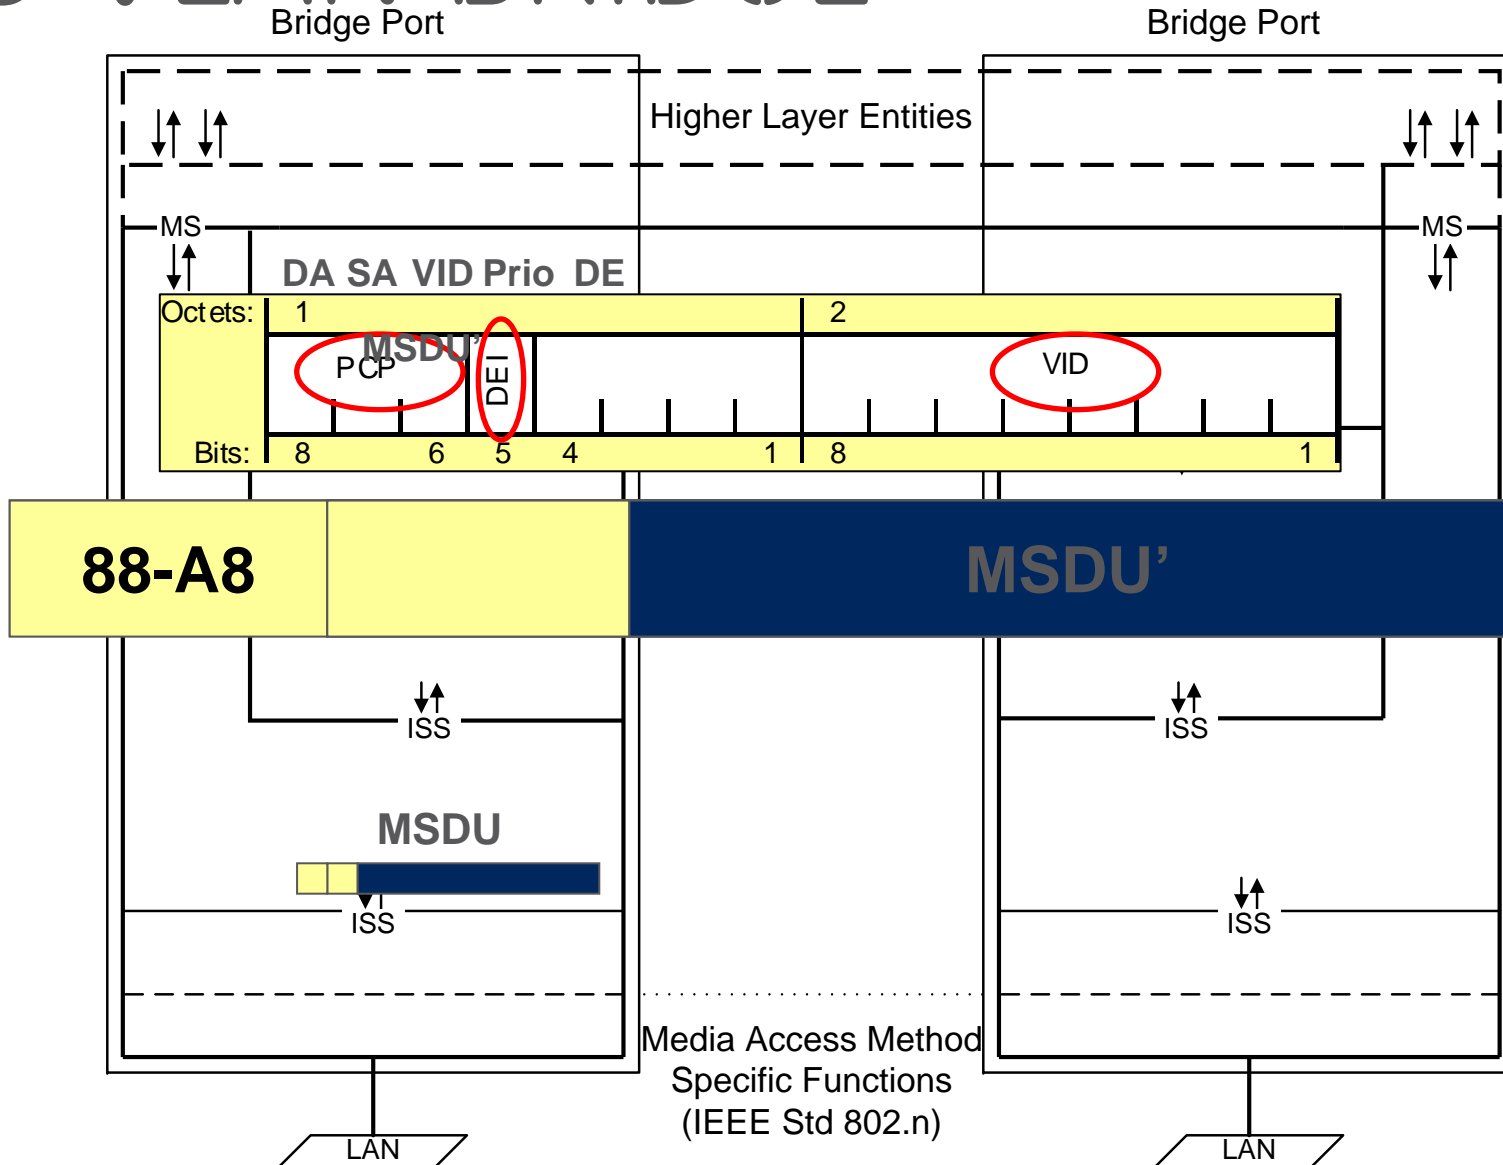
Bridge Port

Bridge Port

Higher Layer Entities

MS

MS

DA SA VID Prio DE

Octets: 1 2

PCP MSDU' DEI VID

Bits: 8 6 5 4 1 8 1

88-A8

MSDU'

ISS

ISS

MSDU

ISS

ISS

Media Access Method Specific Functions (IEEE Std 802.n)

LAN

LAN